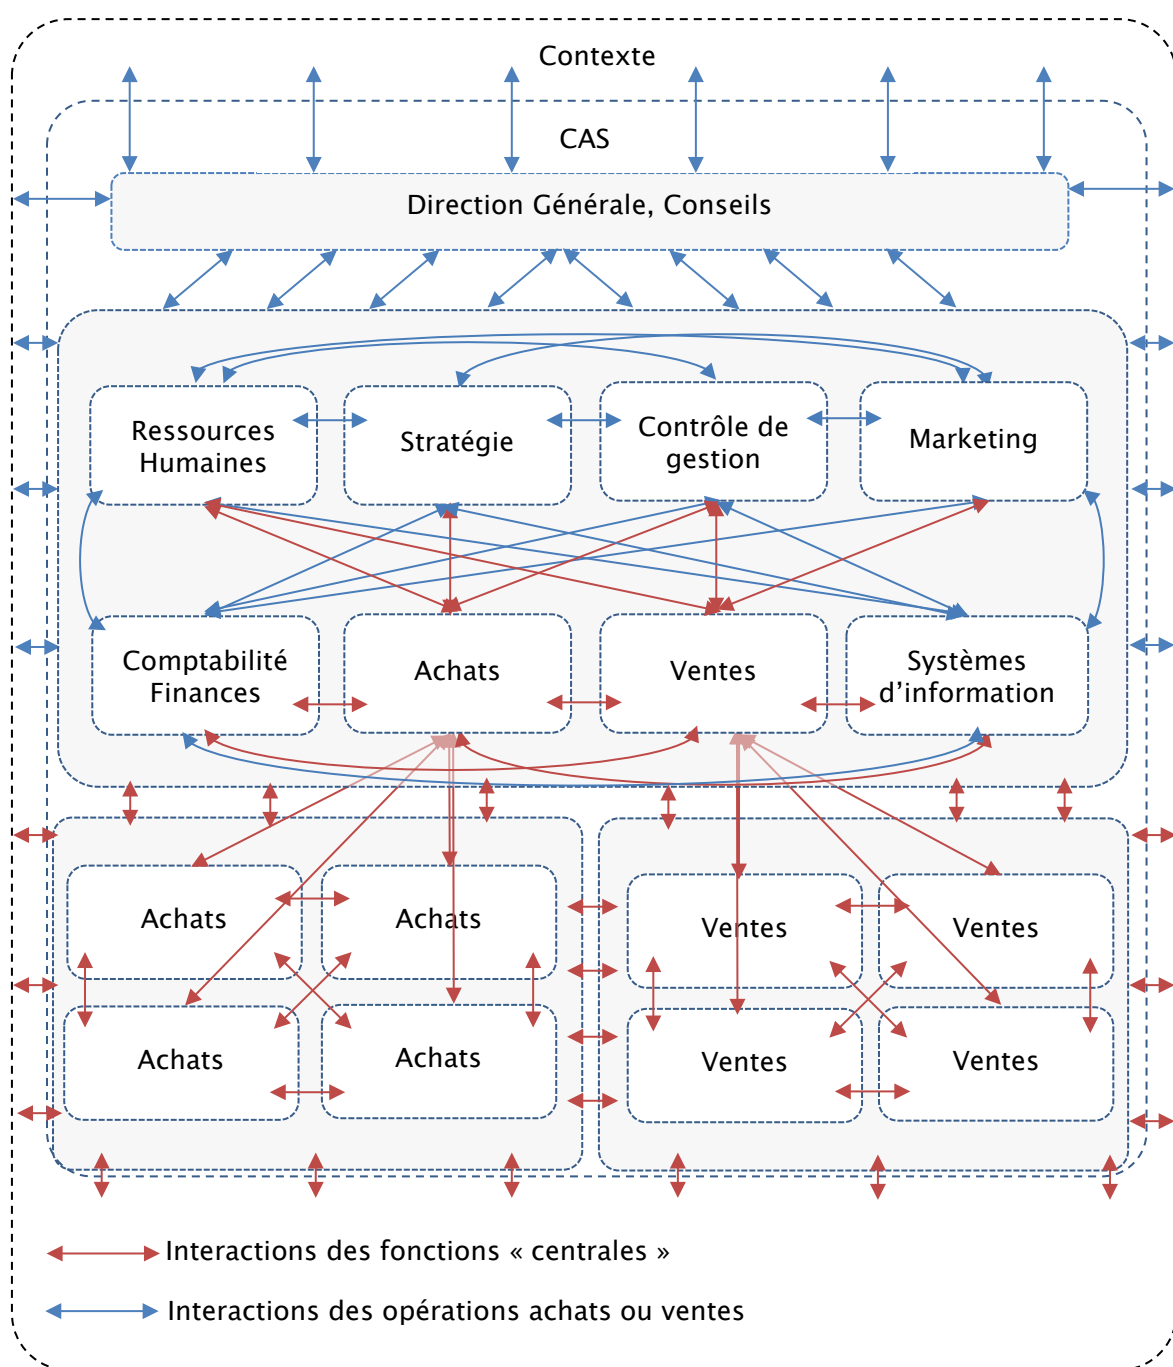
Contexte

CAS

Direction Générale, Conseils

Ressources Humaines

Stratégie

Contrôle de gestion

Marketing

Comptabilité Finances

Achats

Ventes

Systèmes d'information

Achats

Achats

Achats

Achats

Ventes

Ventes

Ventes

Ventes

Interactions des fonctions « centrales »

Interactions des opérations achats ou ventes